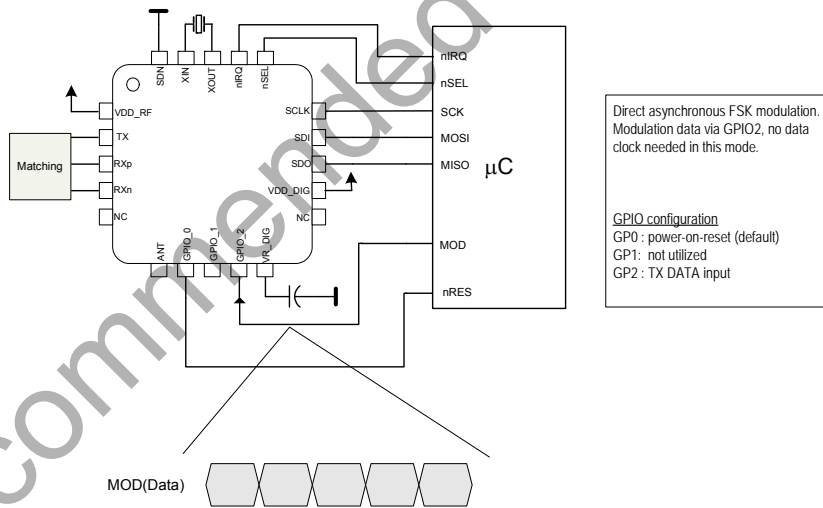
SDN
XIN
XOUT
nIRQ
nSEL
VDD_RF
TX
RXp
RXn
NC
Matching
SCLK
SDI
SDO
VDD_DIG
NC
ANT
GPIO_0
GPIO_1
GPIO_2
VR_DIG
nIRQ
nSEL
SCK
MOSI
MISO
$\mu$C
MOD
nRES

Direct asynchronous FSK modulation. Modulation data via GPIO2, no data clock needed in this mode.

GPIO configuration
GP0 : power-on-reset (default)
GP1: not utilized
GP2 : TX DATA input

MOD(Data)

commended